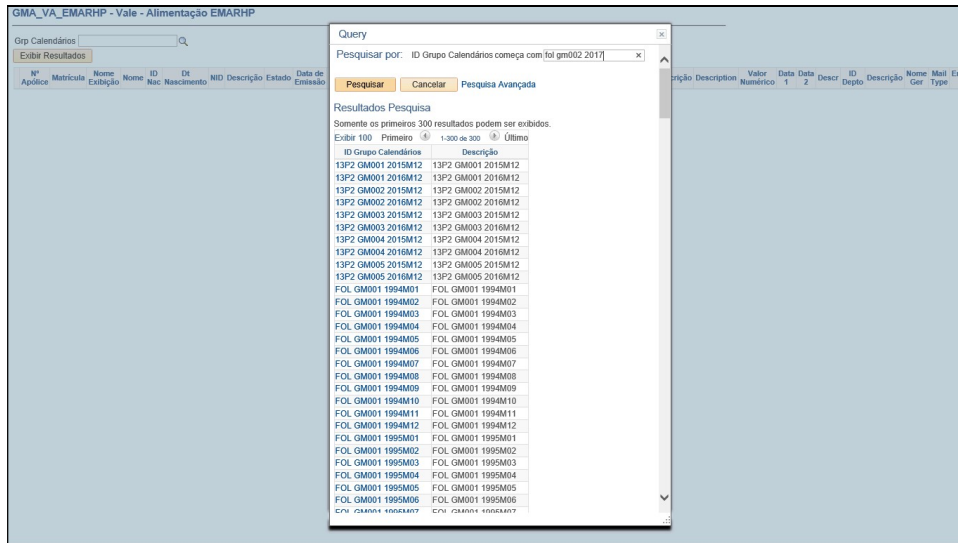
GMA_VA_EMARHP - Vale - Alimentação EMARHP

Grp Calendários
Exibir Resultados

Nº Apólice | Matrícula | Nome Exibição | Nome | ID Nac | Dt Nascimento | NID | Descrição | Estado | Data de Emissão | rição | Description | Valor Numérico | Data 1 | Data 2 | Descr | ID Depto | Descrição | Nome Ger | Mail Type | E

Query

Pesquisar por: ID Grupo Calendários começa com fol gm002 2017

Pesquisar Cancelar Pesquisa Avançada

Resultados Pesquisa

Somente os primeiros 300 resultados podem ser exibidos.

Exibir 100 Primeiro 1-300 de 300 Último

| ID Grupo Calendários | Descrição |
|---|---|
| 13P2 GM001 2015M12 | 13P2 GM001 2015M12 |
| 13P2 GM001 2016M12 | 13P2 GM001 2016M12 |
| 13P2 GM002 2015M12 | 13P2 GM002 2015M12 |
| 13P2 GM002 2016M12 | 13P2 GM002 2016M12 |
| 13P2 GM003 2015M12 | 13P2 GM003 2015M12 |
| 13P2 GM003 2016M12 | 13P2 GM003 2016M12 |
| 13P2 GM004 2015M12 | 13P2 GM004 2015M12 |
| 13P2 GM004 2016M12 | 13P2 GM004 2016M12 |
| 13P2 GM005 2015M12 | 13P2 GM005 2015M12 |
| 13P2 GM005 2016M12 | 13P2 GM005 2016M12 |
| FOL GM001 1994M01 | FOL GM001 1994M01 |
| FOL GM001 1994M02 | FOL GM001 1994M02 |
| FOL GM001 1994M03 | FOL GM001 1994M03 |
| FOL GM001 1994M04 | FOL GM001 1994M04 |
| FOL GM001 1994M05 | FOL GM001 1994M05 |
| FOL GM001 1994M06 | FOL GM001 1994M06 |
| FOL GM001 1994M07 | FOL GM001 1994M07 |
| FOL GM001 1994M08 | FOL GM001 1994M08 |
| FOL GM001 1994M09 | FOL GM001 1994M09 |
| FOL GM001 1994M10 | FOL GM001 1994M10 |
| FOL GM001 1994M11 | FOL GM001 1994M11 |
| FOL GM001 1994M12 | FOL GM001 1994M12 |
| FOL GM001 1995M01 | FOL GM001 1995M01 |
| FOL GM001 1995M02 | FOL GM001 1995M02 |
| FOL GM001 1995M03 | FOL GM001 1995M03 |
| FOL GM001 1995M04 | FOL GM001 1995M04 |
| FOL GM001 1995M05 | FOL GM001 1995M05 |
| FOL GM001 1995M06 | FOL GM001 1995M06 |
| FOL GM001 1995M07 | FOL GM001 1995M07 |